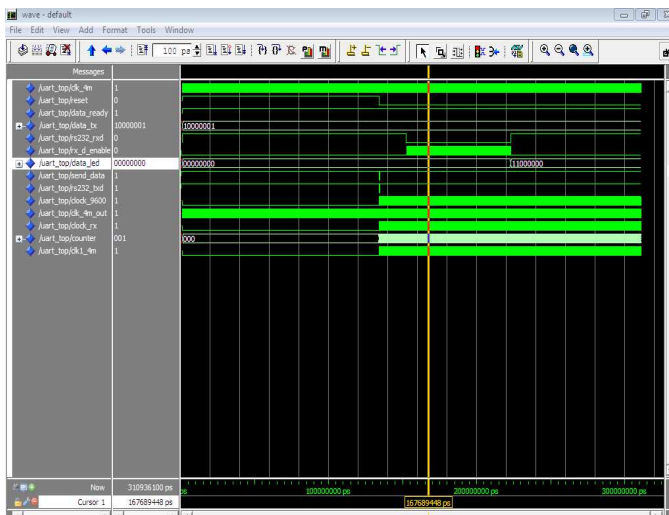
wave - default

File Edit View Add Format Tools Window

100 ps

Messages

| | |
|---|---|
| /uart_top/clk_4m | 1 |
| /uart_top/reset | 0 |
| /uart_top/data_ready | 1 |
| /uart_top/data_tx | 10000001 |
| /uart_top/rs232_rxd | 0 |
| /uart_top/rx_d_enable | 0 |
| /uart_top/data_led | 00000000 |
| /uart_top/send_data | 1 |
| /uart_top/rs232_txd | 1 |
| /uart_top/clock_9600 | 1 |
| /uart_top/clk_4m_out | 1 |
| /uart_top/clock_rx | 1 |
| /uart_top/counter | 001 |
| /uart_top/clk1_4m | 1 |

10000001

00000000

11000000

000

Now 310936100 ps

Cursor 1 167689448 ps

ps

100000000 ps

200000000 ps

300000000 ps

167689448 ps